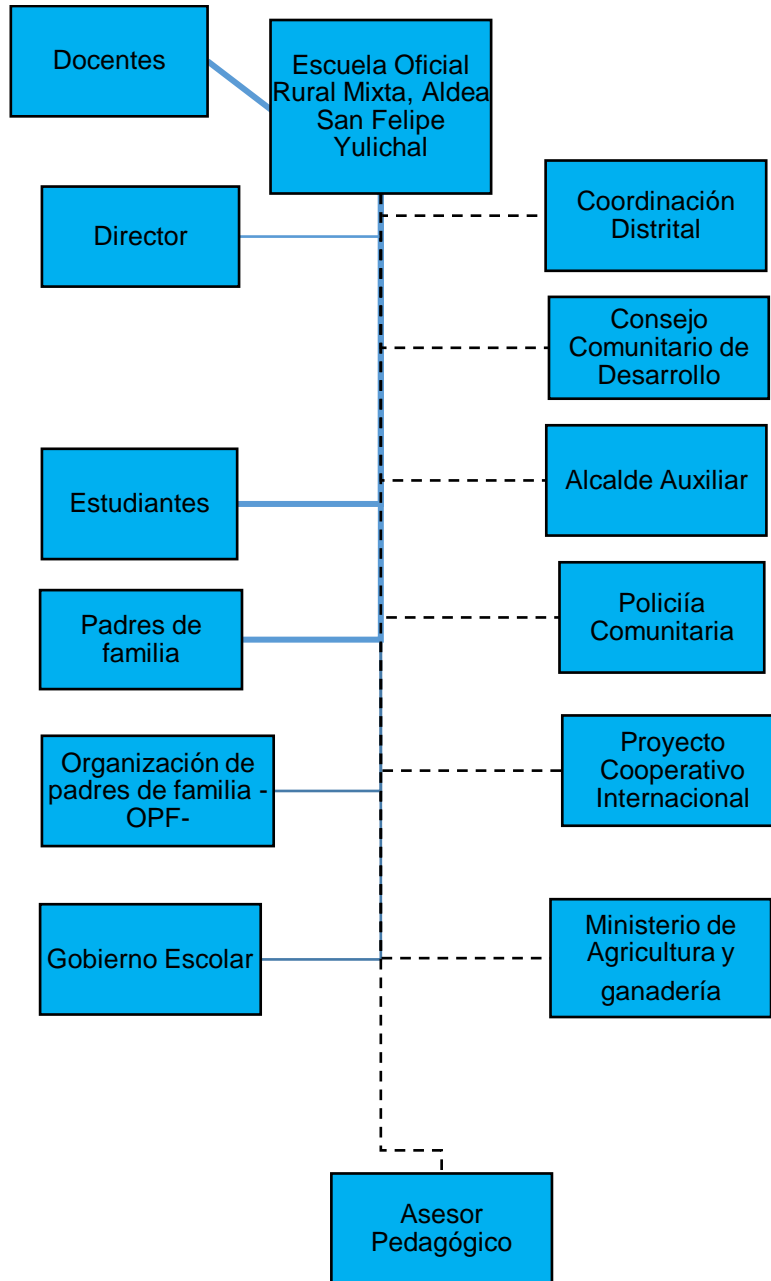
Docentes

Escuela Oficial Rural Mixta, Aldea San Felipe Yulichal

Director

Coordinación Distrital

Consejo Comunitario de Desarrollo

Estudiantes

Alcalde Auxiliar

Padres de familia

Policiía Comunitaria

Organización de padres de familia -OPF-

Proyecto Cooperativo Internacional

Gobierno Escolar

Ministerio de Agricultura y ganadería

Asesor Pedagógico